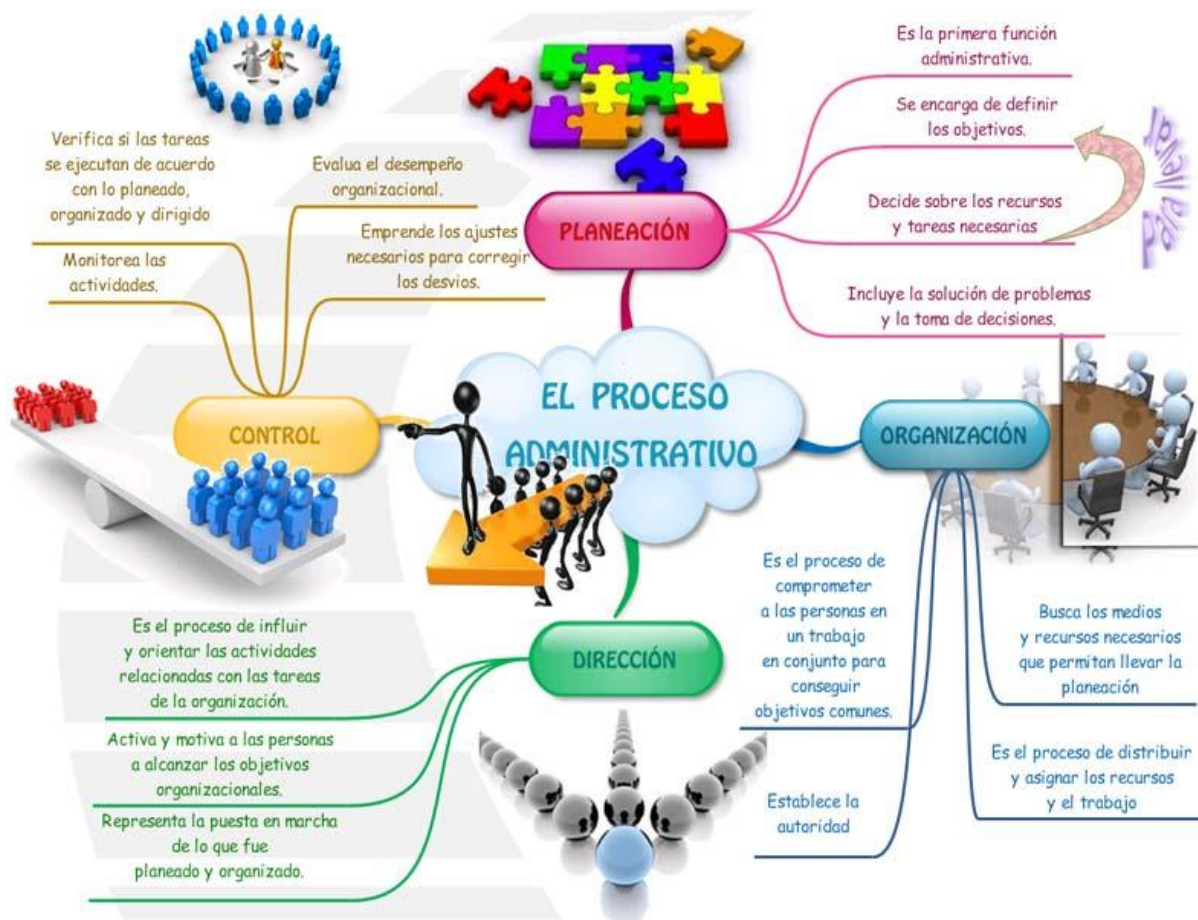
EL PROCESO ADMINISTRATIVO

PLANEACIÓN

Es la primera función administrativa.

Se encarga de definir los objetivos.

Decide sobre los recursos y tareas necesarias

Incluye la solución de problemas y la toma de decisiones.

Plan

ORGANIZACIÓN

Es el proceso de comprometer a las personas en un trabajo en conjunto para conseguir objetivos comunes.

Busca los medios y recursos necesarios que permitan llevar la planeación

Es el proceso de distribuir y asignar los recursos y el trabajo

Establece la autoridad

DIRECCIÓN

Es el proceso de influir y orientar las actividades relacionadas con las tareas de la organización.

Activa y motiva a las personas a alcanzar los objetivos organizacionales.

Representa la puesta en marcha de lo que fue planeado y organizado.

CONTROL

Verifica si las tareas se ejecutan de acuerdo con lo planeado, organizado y dirigido

Evalua el desempeño organizacional.

Emprende los ajustes necesarios para corregir los desvios.

Monitorea las actividades.